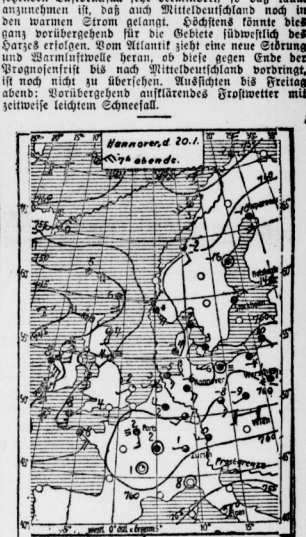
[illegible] anzunehmen ist, daß auch Mitteldeutschland noch in den warmen Strom gelangt. Höchstens könnte dies vorübergehend für die Gebiete südwestlich des Harzes erfolgen. Vom Atlantik zieht eine neue Störung und Warmluftwelle heran, ob diese gegen Ende der Prognosenfrist bis nach Mitteldeutschland vordringt, ist noch nicht zu übersehen. Aussichten bis Freitag abend: Vorübergehend aufklärendes Frostwetter mit zeitweise leichtem Schneefall.

Hannover, d. 20.1.
7h abends

Hannover

760

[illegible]